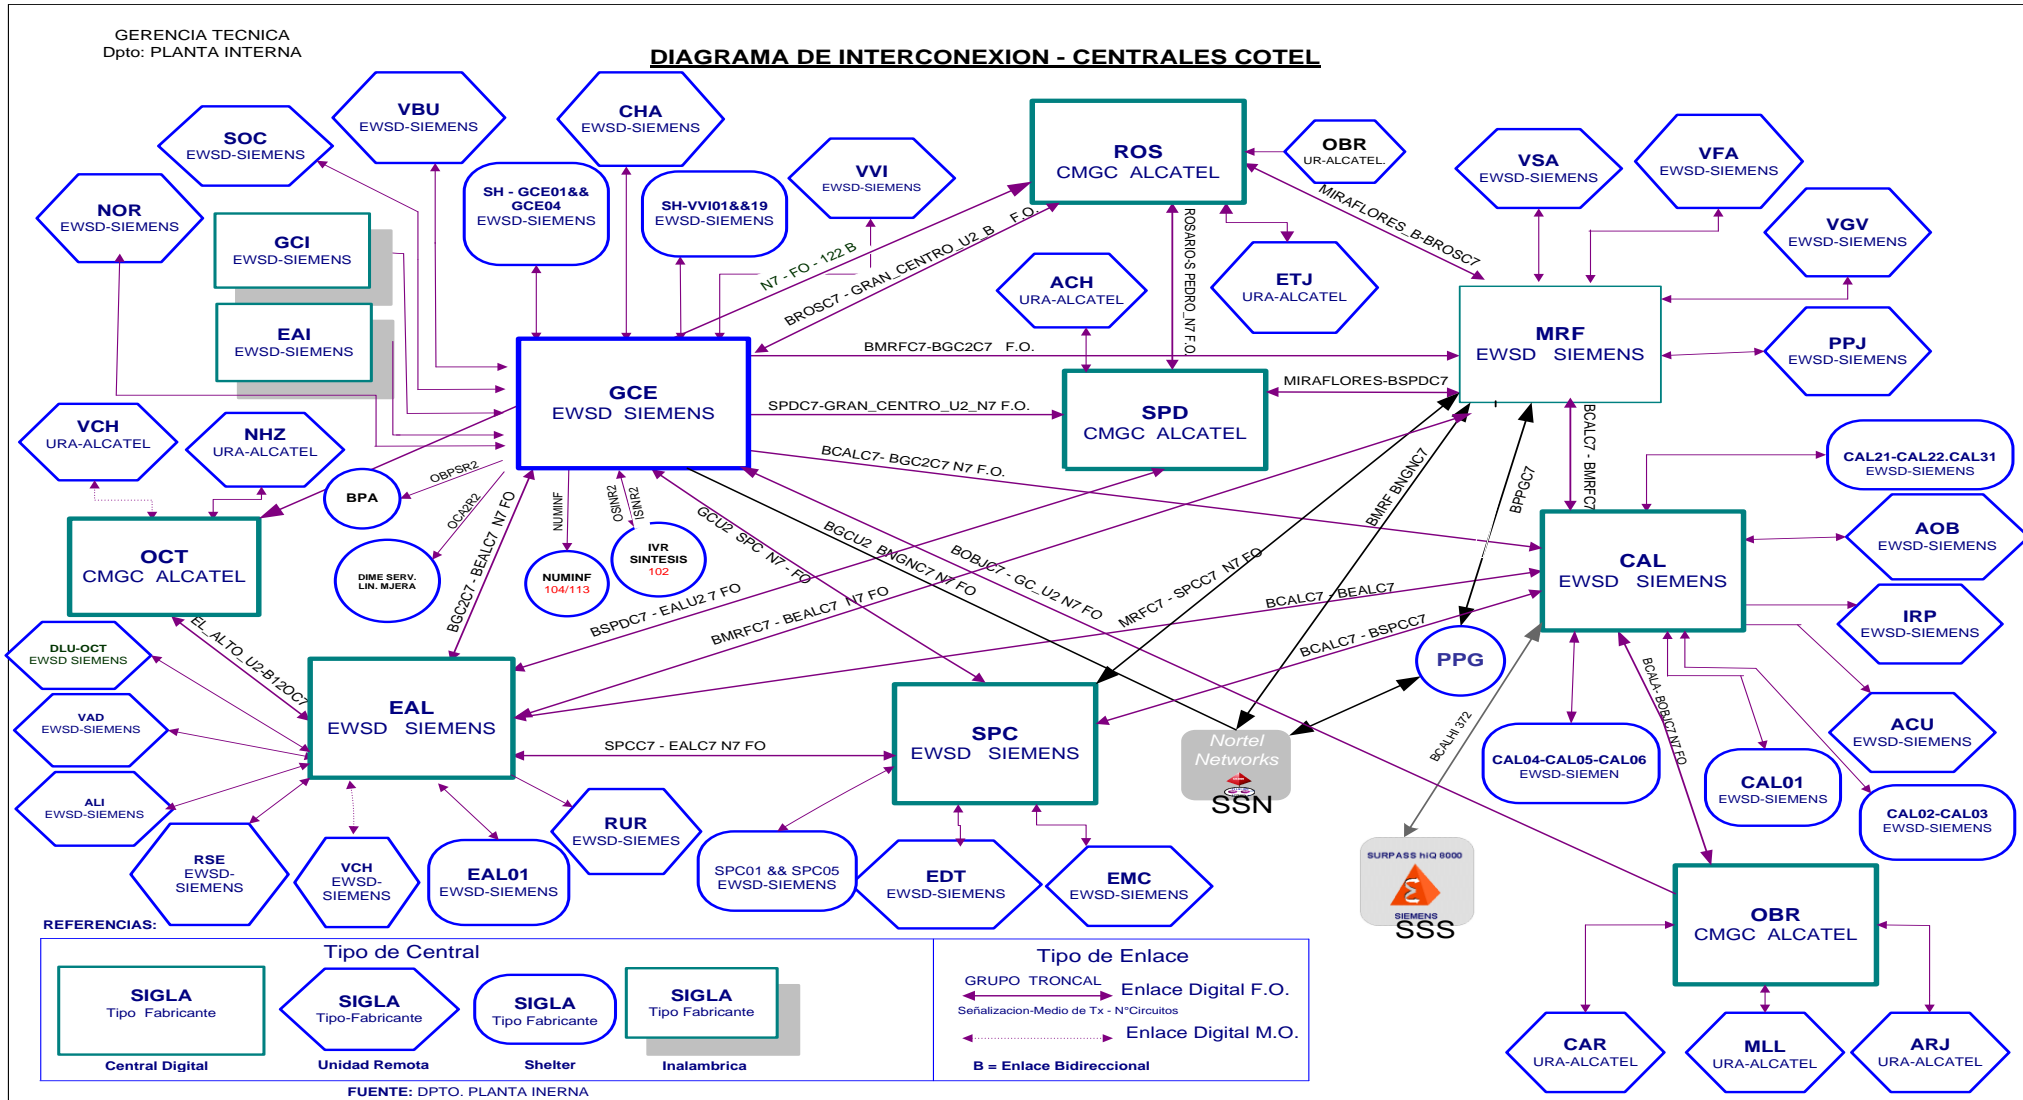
GERENCIA TECNICA
Dpto: PLANTA INTERNA

DIAGRAMA DE INTERCONEXION - CENTRALES COTEL

SOC
EWSD-SIEMENS

VBU
EWSD-SIEMENS

CHA
EWSD-SIEMENS

ROS
CMGC ALCATEL

OBR
UR-ALCATEL.

VSA
EWSD-SIEMENS

VFA
EWSD-SIEMENS

NOR
EWSD-SIEMENS

GCI
EWSD-SIEMENS

SH - GCE01&&
GCE04
EWSD-SIEMENS

SH-VVI01&&19
EWSD-SIEMENS

VVI
EWSD-SIEMENS

VGV
EWSD-SIEMENS

EAI
EWSD-SIEMENS

ACH
URA-ALCATEL

ETJ
URA-ALCATEL

MRF
EWSD SIEMENS

PPJ
EWSD-SIEMENS

N7 - FO - 122 B

BROSC7 - GRAN_CENTRO_U2_B F.O.

ROSARIO-S PEDRO_N7 F.O.

MIRAFLORES_B-BROSC7

BMRFC7-BGC2C7 F.O.

GCE
EWSD SIEMENS

SPDC7-GRAN_CENTRO_U2_N7 F.O.

SPD
CMGC ALCATEL

MIRAFLORES-BSPDC7

VCH
URA-ALCATEL

NHZ
URA-ALCATEL

BCALC7- BGC2C7 N7 F.O.

BCALC7 - BMRFC7

CAL21-CAL22.CAL31
EWSD-SIEMENS

BPA

OBPSR2

OCA2R2

NUMINF

OSINR2

ISINR2

BMRF BNGNC7

BPPGC7

OCT
CMGC ALCATEL

DIME SERV.
LIN. MJERA

BGC2C7 - BEALC7 N7 FO

NUMINF
104/113

IVR
SINTESIS
102

GCU2 SPC N7 - FO

BGCU2 BNGNC7 N7 FO

BOBJC7 - GC_U2 N7 FO

CAL
EWSD SIEMENS

AOB
EWSD-SIEMENS

BSPDC7 - EALU2 7 FO

MRFC7 - SPCC7 N7 FO

BCALC7 - BEALC7

IRP
EWSD-SIEMENS

DLU-OCT
EWSD SIEMENS

EL_ALTO_U2-B12OC7

BMRFC7 - BEALC7 N7 FO

BCALC7 - BSPCC7

PPG

VAD
EWSD-SIEMENS

EAL
EWSD SIEMENS

SPC
EWSD SIEMENS

ACU
EWSD-SIEMENS

SPCC7 - EALC7 N7 FO

Nortel
Networks
SSN

BCALHI 372

CAL04-CAL05-CAL06
EWSD-SIEMEN

BCALA- BOBJC7 N7 FO

CAL01
EWSD-SIEMENS

CAL02-CAL03
EWSD-SIEMENS

ALI
EWSD-SIEMENS

RSE
EWSD-
SIEMENS

VCH
EWSD-
SIEMENS

EAL01
EWSD-SIEMENS

RUR
EWSD-SIEMES

SPC01 && SPC05
EWSD-SIEMENS

EDT
EWSD-SIEMENS

EMC
EWSD-SIEMENS

SURPASS hiQ 8000
SIEMENS
SSS

OBR
CMGC ALCATEL

REFERENCIAS:

Tipo de Central

SIGLA
Tipo Fabricante
Central Digital

SIGLA
Tipo-Fabricante
Unidad Remota

SIGLA
Tipo Fabricante
Shelter

SIGLA
Tipo Fabricante
Inalambrica

Tipo de Enlace

GRUPO TRONCAL
Enlace Digital F.O.
Señalizacion-Medio de Tx - N°Circuitos
Enlace Digital M.O.
B = Enlace Bidireccional

CAR
URA-ALCATEL

MLL
URA-ALCATEL

ARJ
URA-ALCATEL

FUENTE: DPTO. PLANTA INERNA